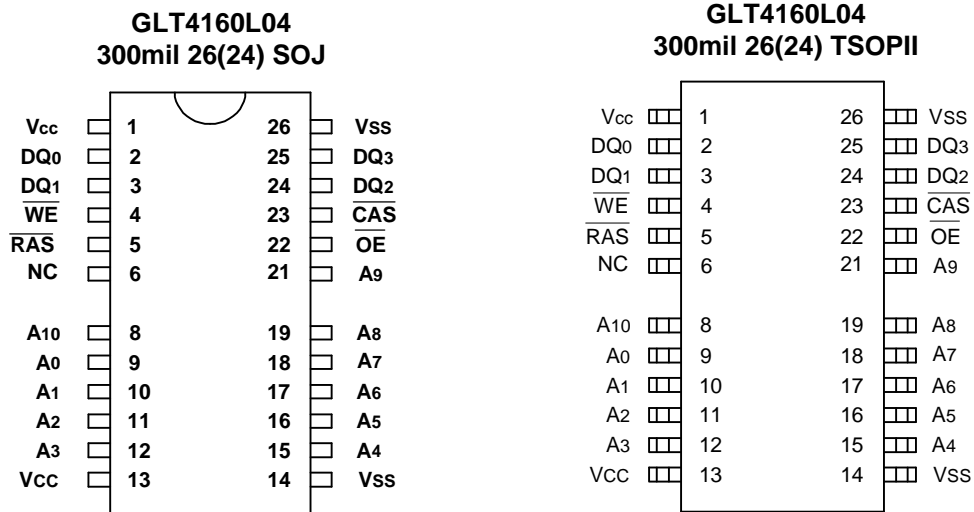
GLT4160L04
300mil 26(24) SOJ

| | | | |
|---|---|---|---|
| Vcc | 1 | 26 | Vss |
| DQ0 | 2 | 25 | DQ3 |
| DQ1 | 3 | 24 | DQ2 |
| $\overline{WE}$ | 4 | 23 | $\overline{CAS}$ |
| $\overline{RAS}$ | 5 | 22 | $\overline{OE}$ |
| NC | 6 | 21 | A9 |
| A10 | 8 | 19 | A8 |
| A0 | 9 | 18 | A7 |
| A1 | 10 | 17 | A6 |
| A2 | 11 | 16 | A5 |
| A3 | 12 | 15 | A4 |
| Vcc | 13 | 14 | Vss |

GLT4160L04
300mil 26(24) TSOPII

| | | | |
|---|---|---|---|
| Vcc | 1 | 26 | Vss |
| DQ0 | 2 | 25 | DQ3 |
| DQ1 | 3 | 24 | DQ2 |
| $\overline{WE}$ | 4 | 23 | $\overline{CAS}$ |
| $\overline{RAS}$ | 5 | 22 | $\overline{OE}$ |
| NC | 6 | 21 | A9 |
| A10 | 8 | 19 | A8 |
| A0 | 9 | 18 | A7 |
| A1 | 10 | 17 | A6 |
| A2 | 11 | 16 | A5 |
| A3 | 12 | 15 | A4 |
| Vcc | 13 | 14 | Vss |